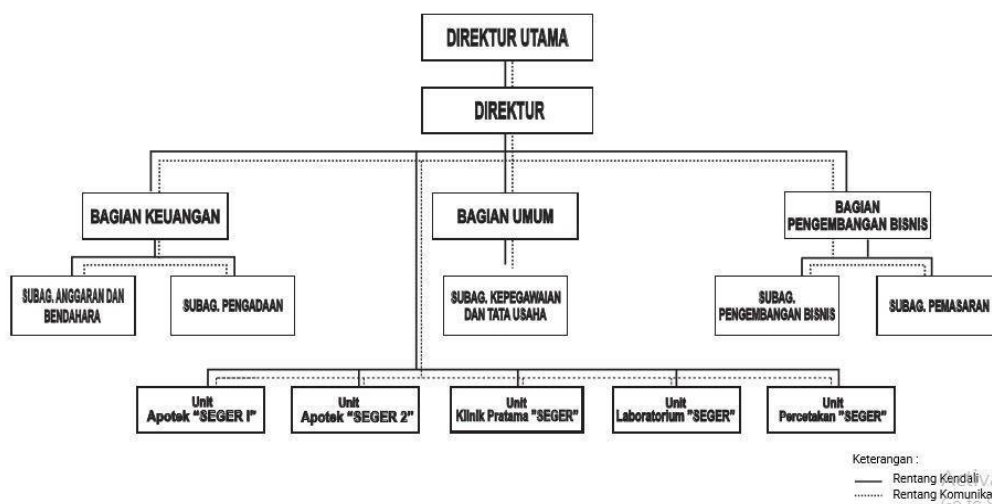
DIREKTUR UTAMA

DIREKTUR

BAGIAN KEUANGAN

BAGIAN UMUM

BAGIAN PENGEMBANGAN BISNIS

SUBAG. ANGGARAN DAN BENDAHARA

SUBAG. PENGADAAN

SUBAG. KEPEGAWAIAN DAN TATA USAHA

SUBAG. PENGEMBANGAN BISNIS

SUBAG. PEMASARAN

Unit Apotek "SEGER I"

Unit Apotek "SEGER 2"

Unit Klinik Pratama "SEGER"

Unit Laboratorium "SEGER"

Unit Percetakan "SEGER"

Keterangan :
Rentang Kendali
Rentang Komunika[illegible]